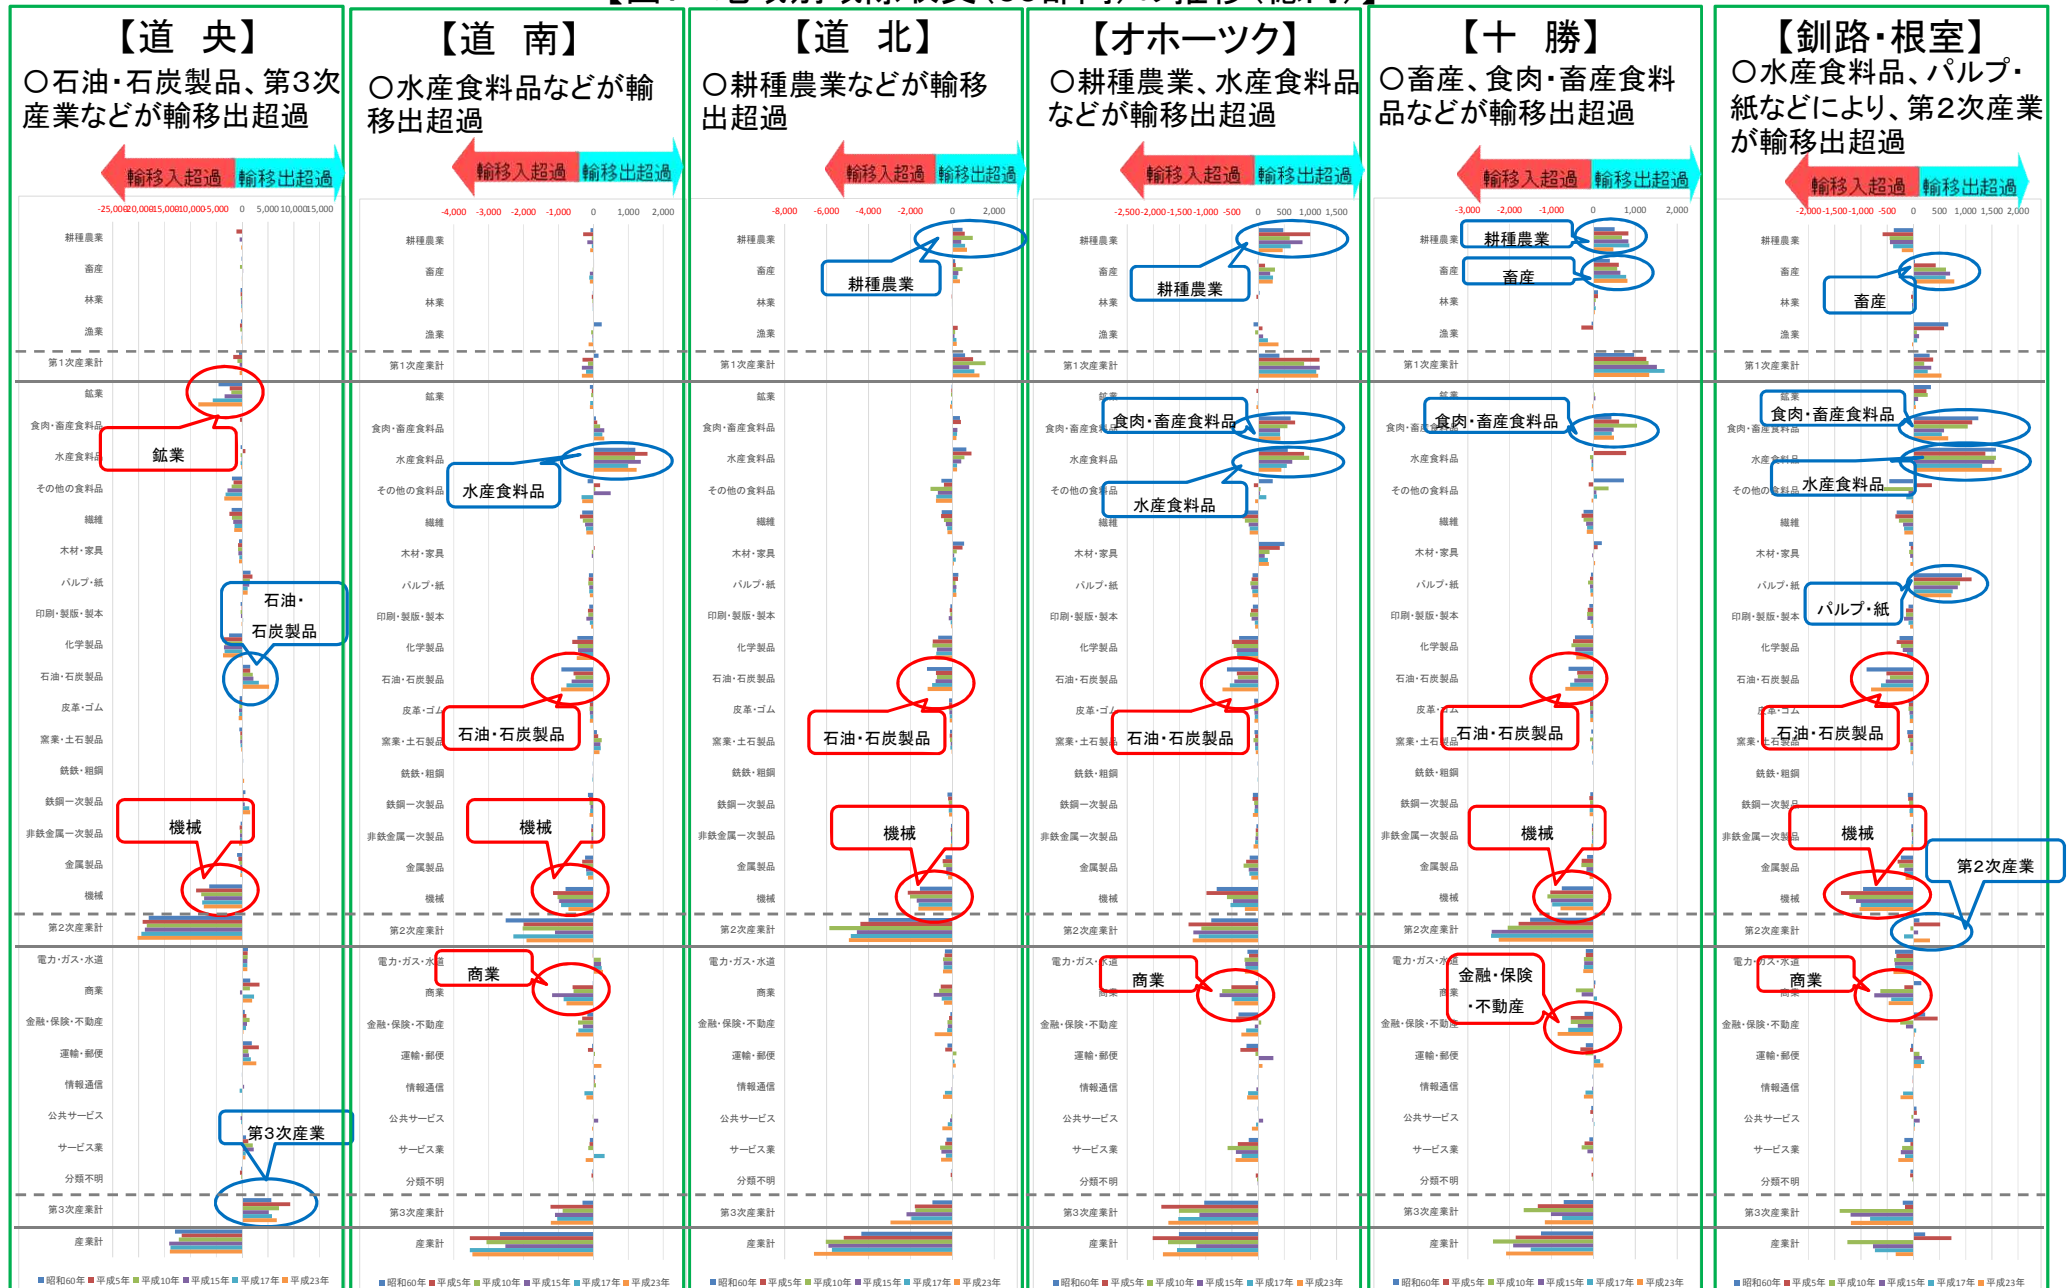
【道　央】
○石油・石炭製品、第3次産業などが輸移出超過

輸移入超過　輸移出超過

-25,000 -20,000 -15,000 -10,000 -5,000 0 5,000 10,000 15,000

耕種農業
畜産
林業
漁業
第1次産業計
鉱業
食肉・畜産食料品
水産食料品
その他の食料品
繊維
木材・家具
パルプ・紙
印刷・製版・製本
化学製品
石油・石炭製品
皮革・ゴム
窯業・土石製品
銑鉄・粗鋼
鉄鋼一次製品
非鉄金属一次製品
金属製品
機械
第2次産業計
電力・ガス・水道
商業
金融・保険・不動産
運輸・郵便
情報通信
公共サービス
サービス業
分類不明
第3次産業計
産業計

鉱業
石油・石炭製品
機械
第3次産業

■昭和60年 ■平成5年 ■平成10年 ■平成15年 ■平成17年 ■平成23年

【道　南】
○水産食料品などが輸移出超過

輸移入超過　輸移出超過

-4,000 -3,000 -2,000 -1,000 0 1,000 2,000

水産食料品
石油・石炭製品
機械
商業

■昭和60年 ■平成5年 ■平成10年 ■平成15年 ■平成17年 ■平成23年

【道　北】
○耕種農業などが輸移出超過

輸移入超過　輸移出超過

-8,000 -6,000 -4,000 -2,000 0 2,000

耕種農業
石油・石炭製品
機械

■昭和60年 ■平成5年 ■平成10年 ■平成15年 ■平成17年 ■平成23年

【オホーツク】
○耕種農業、水産食料品などが輸移出超過

輸移入超過　輸移出超過

-2,500 -2,000 -1,500 -1,000 -500 0 500 1,000 1,500

耕種農業
食肉・畜産食料品
水産食料品
石油・石炭製品
商業

■昭和60年 ■平成5年 ■平成10年 ■平成15年 ■平成17年 ■平成23年

【十　勝】
○畜産、食肉・畜産食料品などが輸移出超過

輸移入超過　輸移出超過

-3,000 -2,000 -1,000 0 1,000 2,000

耕種農業
畜産
食肉・畜産食料品
石油・石炭製品
機械
金融・保険・不動産

■昭和60年 ■平成5年 ■平成10年 ■平成15年 ■平成17年 ■平成23年

【釧路・根室】
○水産食料品、パルプ・紙などにより、第2次産業が輸移出超過

輸移入超過　輸移出超過

-2,000 -1,500 -1,000 -500 0 500 1,000 1,500 2,000

畜産
食肉・畜産食料品
水産食料品
パルプ・紙
石油・石炭製品
機械
第2次産業
商業

■昭和60年 ■平成5年 ■平成10年 ■平成15年 ■平成17年 ■平成23年